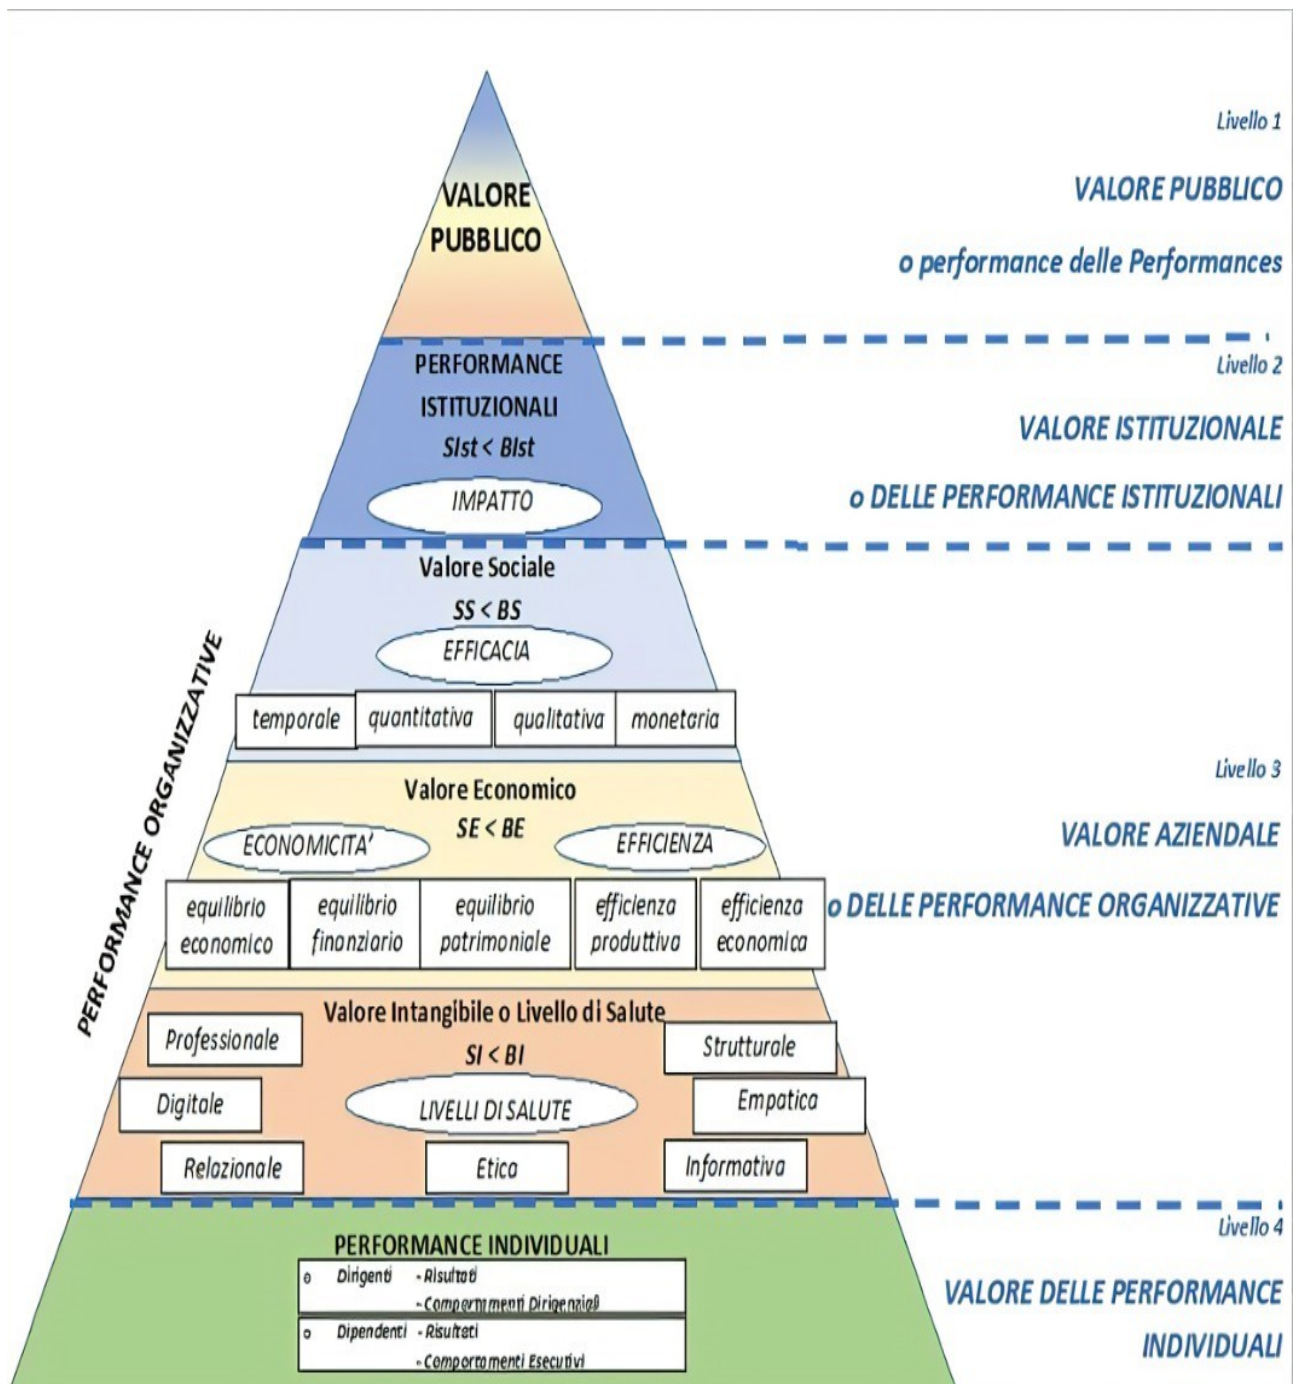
VALORE PUBBLICO

Livello 1

VALORE PUBBLICO

o performance delle Performances

PERFORMANCE ISTITUZIONALI

SIst < BIst

IMPATTO

Livello 2

VALORE ISTITUZIONALE

o DELLE PERFORMANCE ISTITUZIONALI

PERFORMANCE ORGANIZZATIVE

Valore Sociale

SS < BS

EFFICACIA

| temporale | quantitativa | qualitativa | monetaria |
|---|---|---|---|

Valore Economico

SE < BE

ECONOMICITA'

EFFICIENZA

| equilibrio economico | equilibrio finanziario | equilibrio patrimoniale | efficienza produttiva | efficienza economica |
|---|---|---|---|---|

Livello 3

VALORE AZIENDALE

o DELLE PERFORMANCE ORGANIZZATIVE

Valore Intangibile o Livello di Salute

SI < BI

Professionale

Strutturale

Digitale

LIVELLI DI SALUTE

Empatica

Relazionale

Etica

Informativa

PERFORMANCE INDIVIDUALI

o Dirigenti - Risultati
- Comportamenti Dirigenziali

o Dipendenti - Risultati
- Comportamenti Esecutivi

Livello 4

VALORE DELLE PERFORMANCE INDIVIDUALI